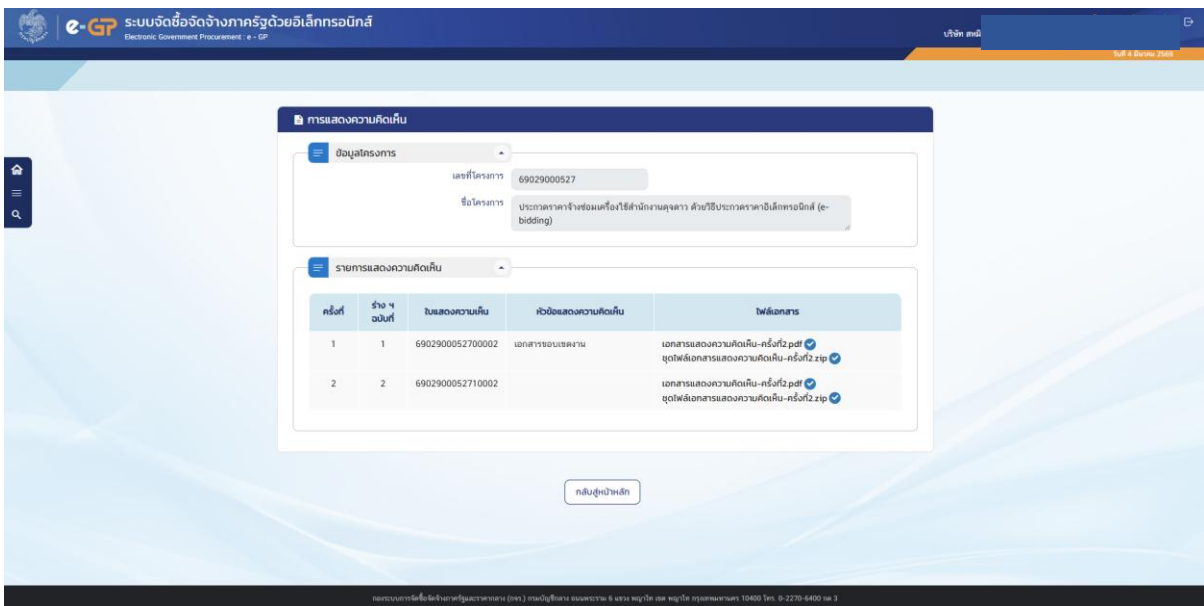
e-GP ระบบจัดซื้อจัดจ้างภาครัฐด้วยอิเล็กทรอนิกส์
Electronic Government Procurement : e - GP

บริษัท สหมิ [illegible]

วันที่ 4 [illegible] 2569

การแสดงความคิดเห็น

ข้อมูลโครงการ

เลขที่โครงการ 69029000527

ชื่อโครงการ ประกวดราคาจ้างซ่อมเครื่องใช้สำนักงานครุภัณฑ์ ด้วยวิธีประกวดราคาอิเล็กทรอนิกส์ (e-bidding)

รายการแสดงความคิดเห็น

| ครั้งที่ | ร่าง ฯ ฉบับที่ | ใบแสดงความเห็น | หัวข้อแสดงความคิดเห็น | ไฟล์เอกสาร |
|---|---|---|---|---|
| 1 | 1 | 6902900052700002 | เอกสารขอบเขตงาน | เอกสารแสดงความคิดเห็น-ครั้งที่2.pdf ชุดไฟล์เอกสารแสดงความคิดเห็น-ครั้งที่2.zip |
| 2 | 2 | 6902900052710002 | | เอกสารแสดงความคิดเห็น-ครั้งที่2.pdf ชุดไฟล์เอกสารแสดงความคิดเห็น-ครั้งที่2.zip |

กลับสู่หน้าหลัก

กองระบบการจัดซื้อจัดจ้างภาครัฐและราคากลาง (กจร.) กรมบัญชีกลาง ถนนพระราม 6 แขวง พญาไท เขต พญาไท กรุงเทพมหานคร 10400 โทร. 0-2270-6400 กด 3